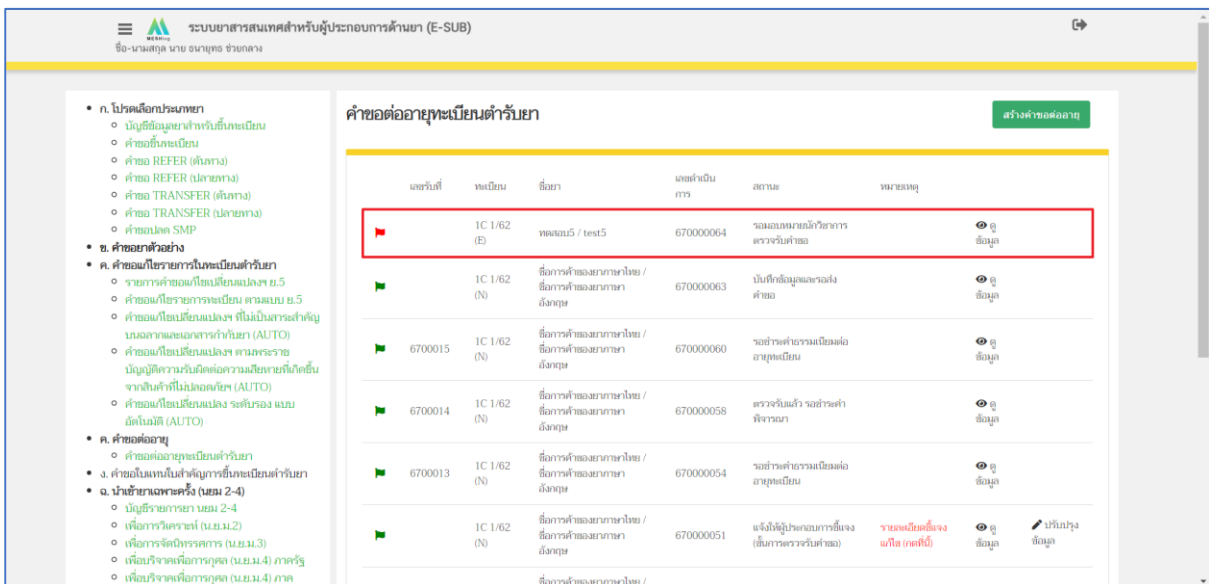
ระบบยาสารสนเทศสำหรับผู้ประกอบการด้านยา (E-SUB)
ชื่อ-นามสกุล นาย ธนายุทธ ช่วยกลาง

• ก. โปรดเลือกประเภทยา
○ บัญชีข้อมูลยาสำหรับขึ้นทะเบียน
○ คำขอขึ้นทะเบียน
○ คำขอ REFER (ต้นทาง)
○ คำขอ REFER (ปลายทาง)
○ คำขอ TRANSFER (ต้นทาง)
○ คำขอ TRANSFER (ปลายทาง)
○ คำขอปลด SMP
• ข. คำขอยาตัวอย่าง
• ค. คำขอแก้ไขรายการในทะเบียนตำรับยา
○ รายการคำขอแก้ไขเปลี่ยนแปลงฯ ย.5
○ คำขอแก้ไขรายการทะเบียน ตามแบบ ย.5
○ คำขอแก้ไขเปลี่ยนแปลงฯ ที่ไม่เป็นสาระสำคัญ บนฉลากและเอกสารกำกับยา (AUTO)
○ คำขอแก้ไขเปลี่ยนแปลงฯ ตามพระราชบัญญัติความรับผิดต่อความเสียหายที่เกิดขึ้นจากสินค้าที่ไม่ปลอดภัยฯ (AUTO)
○ คำขอแก้ไขเปลี่ยนแปลง ระดับรอง แบบอัตโนมัติ (AUTO)
• ค. คำขอต่ออายุ
○ คำขอต่ออายุทะเบียนตำรับยา
• ง. คำขอใบแทนใบสำคัญการขึ้นทะเบียนตำรับยา
• ฉ. นำเข้ายาเฉพาะครั้ง (นยม 2-4)
○ บัญชีรายการยา นยม 2-4
○ เพื่อการวิเคราะห์ (น.ย.ม.2)
○ เพื่อการจัดนิทรรศการ (น.ย.ม.3)
○ เพื่อบริจาคเพื่อการกุศล (น.ย.ม.4) ภาครัฐ
○ เพื่อบริจาคเพื่อการกุศล (น.ย.ม.4) ภาค

คำขอต่ออายุทะเบียนตำรับยา
สร้างคำขอต่ออายุ

| | เลขรับที่ | ทะเบียน | ชื่อยา | เลขดำเนินการ | สถานะ | หมายเหตุ | | |
|---|---|---|---|---|---|---|---|---|
| | | 1C 1/62 (E) | ทดสอบ5 / test5 | 670000064 | รอมอบหมายนักวิชาการตรวจรับคำขอ | | ดูข้อมูล | |
| | | 1C 1/62 (N) | ชื่อการค้าของยาภาษาไทย / ชื่อการค้าของยาภาษาอังกฤษ | 670000063 | บันทึกข้อมูลและรอส่งคำขอ | | ดูข้อมูล | |
| | 6700015 | 1C 1/62 (N) | ชื่อการค้าของยาภาษาไทย / ชื่อการค้าของยาภาษาอังกฤษ | 670000060 | รอชำระค่าธรรมเนียมต่ออายุทะเบียน | | ดูข้อมูล | |
| | 6700014 | 1C 1/62 (N) | ชื่อการค้าของยาภาษาไทย / ชื่อการค้าของยาภาษาอังกฤษ | 670000058 | ตรวจรับแล้ว รอชำระค่าพิจารณา | | ดูข้อมูล | |
| | 6700013 | 1C 1/62 (N) | ชื่อการค้าของยาภาษาไทย / ชื่อการค้าของยาภาษาอังกฤษ | 670000054 | รอชำระค่าธรรมเนียมต่ออายุทะเบียน | | ดูข้อมูล | |
| | | 1C 1/62 (N) | ชื่อการค้าของยาภาษาไทย / ชื่อการค้าของยาภาษาอังกฤษ | 670000051 | แจ้งให้ผู้ประกอบการชี้แจง (ขั้นการตรวจรับคำขอ) | รายละเอียดชี้แจงแก้ไข (กดที่นี่) | ดูข้อมูล | ปรับปรุงข้อมูล |
| | | | ชื่อการค้าของยาภาษาไทย / | | | | | |